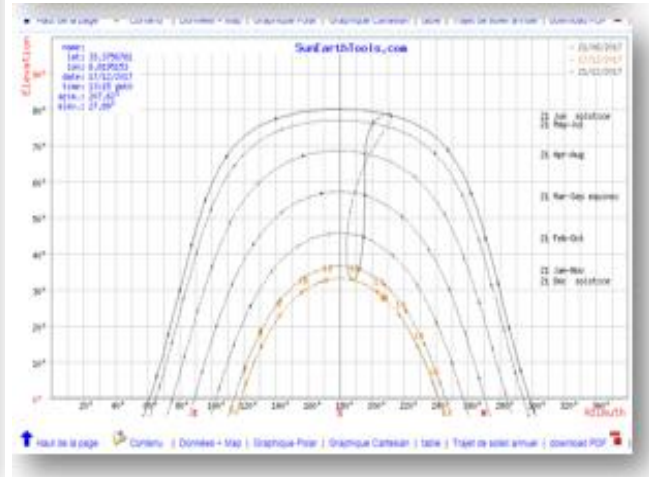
Haut de la page | Contenu | Données + Map | Graphique Polar | Graphique Cartesian | table | Trajet de soleil annuel | download PDF

Elevation

name:
lat: 35.2756761
lon: 9.8139251
date: 17/12/2017
time: 13:25 gmt+1
azim.: 197.42°
elev.: 27.89°

SunEarthTools.com

21/06/2017
17/12/2017
21/12/2017

21 Jun solstice
21 May-Jul
21 Apr-Aug
21 Mar-Sep equinox
21 Feb-Oct
21 Jan-Nov
21 Dec solstice

90°
80°
70°
60°
50°
40°
30°
20°
10°
0°

20° 40° 60° 80° 100° 120° 140° 160° 180° 200° 220° 240° 260° 280° 300° 320° 340°

Azimuth

Haut de la page | Contenu | Données + Map | Graphique Polar | Graphique Cartesian | table | Trajet de soleil annuel | download PDF